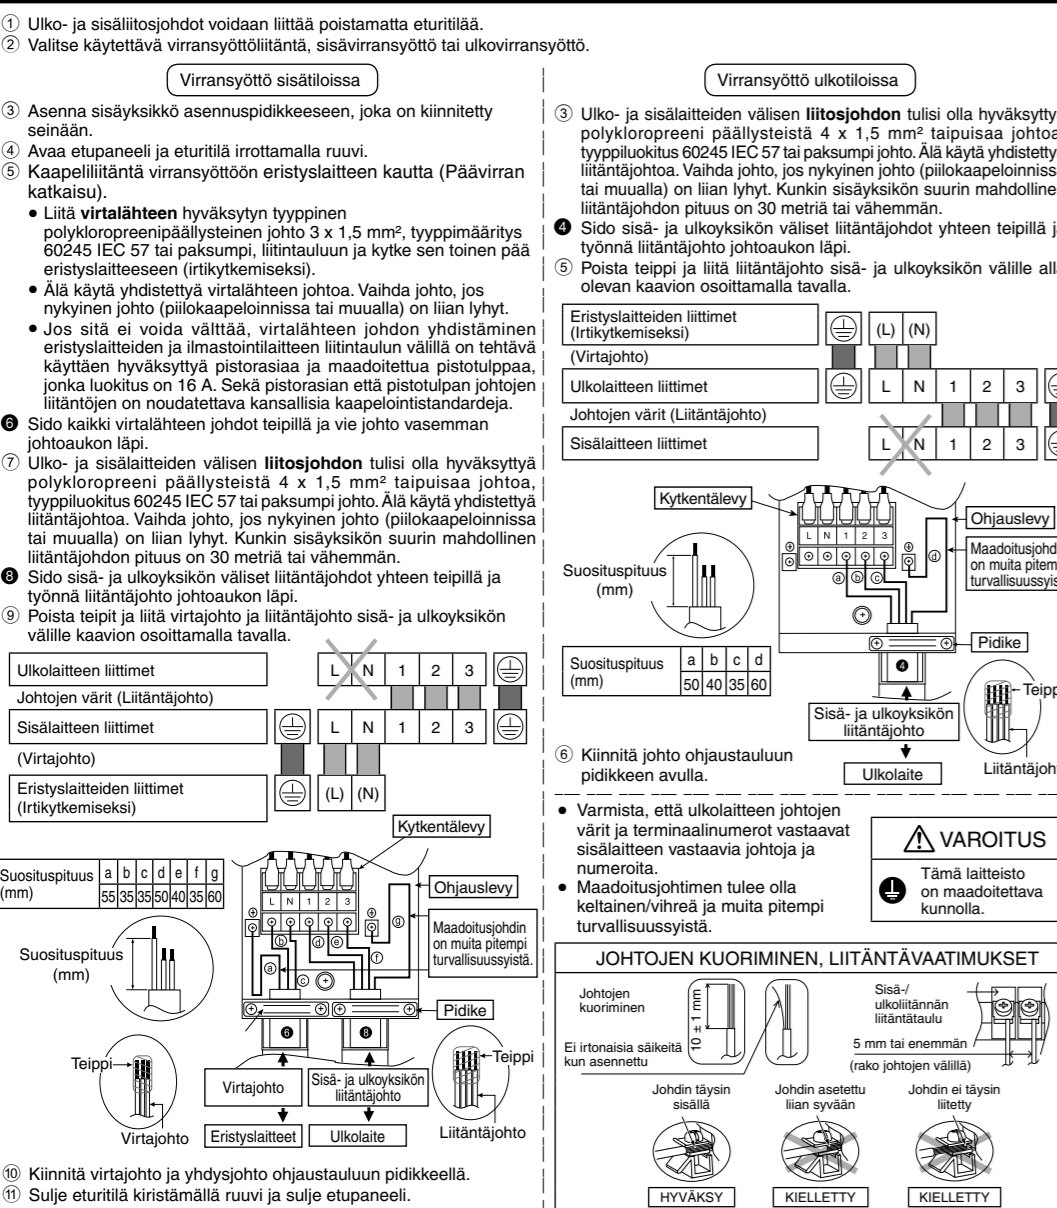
① Ulko- ja sisäliitosjohdot voidaan liittää poistamatta etuuritilää.
② Valitse käytettävä virransyöttöliitäntä, sisävirransyöttö tai ulkovirransyöttö.

Virransyöttö sisätiloissa

③ Asenna sisäyksikkö asennuspidikkeeseen, joka on kiinnitetty seinään.
④ Avaa etupaneeli ja eturitilä irrottamalla ruuvi.
⑤ Kaapeliliitäntä virransyöttöön eristyslaitteen kautta (Päävirran katkaisu).
• Liitä **virtalähteen** hyväksytyn tyyppinen polykloropreenipäällysteinen johto 3 x 1,5 mm², tyyppimääritys 60245 IEC 57 tai paksumpi, liitintauluun ja kytke sen toinen pää eristyslaitteeseen (irtikytkemiseksi).
• Älä käytä yhdistettyä virtalähteen johtoa. Vaihda johto, jos nykyinen johto (piilokaapeloinnissa tai muualla) on liian lyhyt.
• Jos sitä ei voida välttää, virtalähteen johdon yhdistäminen eristyslaitteen ja ilmastointilaitteen liitintaulun välillä on tehtävä käyttäen hyväksyttyä pistorasiaa ja maadoitettua pistotulppaa, jonka luokitus on 16 A. Sekä pistorasian että pistotulpan johtojen liitäntöjen on noudatettava kansallisia kaapelointistandardeja.
❻ Sido kaikki virtalähteen johdot teipillä ja vie johto vasemman johtoaukon läpi.
⑦ Ulko- ja sisälaitteiden välisen **liitosjohdon** tulisi olla hyväksyttyä polykloropreeni päällysteistä 4 x 1,5 mm² taipuisaa johtoa, tyyppiluokitus 60245 IEC 57 tai paksumpi johto. Älä käytä yhdistettyä liitäntäjohtoa. Vaihda johto, jos nykyinen johto (piilokaapeloinnissa tai muualla) on liian lyhyt. Kunkin sisäyksikön suurin mahdollinen liitäntäjohdon pituus on 30 metriä tai vähemmän.
❽ Sido sisä- ja ulkoyksikön väliset liitäntäjohdot yhteen teipillä ja työnnä liitäntäjohto johtoaukon läpi.
⑨ Poista teipit ja liitä virtajohto ja liitäntäjohto sisä- ja ulkoyksikön välille kaavion osoittamalla tavalla.

| Ulkolaitteen liittimet | L | N | 1 | 2 | 3 | ⏚ |
|---|---|---|---|---|---|---|
| Johtojen värit (Liitäntäjohto) | | | | | | |
| Sisälaitteen liittimet | ⏚ | L | N | 1 | 2 | 3 | ⏚ |
| (Virtajohto) | | | | | | |
| Eristyslaitteiden liittimet (Irtikytkemiseksi) | ⏚ | (L) | (N) | | | |

Kytkentälevy
| Suosituspituus (mm) | a | b | c | d | e | f | g |
|---|---|---|---|---|---|---|---|
| | 55 | 35 | 35 | 50 | 40 | 35 | 60 |

L N 1 2 3
Ohjauslevy
Maadoitusjohdin on muita pitempi turvallisuussyistä.
Suosituspituus (mm)
a b c d e f g
Pidike
Teippi
❻ ❽
Virtajohto
Sisä- ja ulkoyksikön liitäntäjohto
Teippi
Virtajohto
Eristyslaitteet
Ulkolaite
Liitäntäjohto

⑩ Kiinnitä virtajohto ja yhdysjohto ohjaustauluun pidikkeellä.
⑪ Sulje eturitilä kiristämällä ruuvi ja sulje etupaneeli.

Virransyöttö ulkotiloissa

③ Ulko- ja sisälaitteiden välisen **liitosjohdon** tulisi olla hyväksyttyä polykloropreeni päällysteistä 4 x 1,5 mm² taipuisaa johtoa, tyyppiluokitus 60245 IEC 57 tai paksumpi johto. Älä käytä yhdistettyä liitäntäjohtoa. Vaihda johto, jos nykyinen johto (piilokaapeloinnissa tai muualla) on liian lyhyt. Kunkin sisäyksikön suurin mahdollinen liitäntäjohdon pituus on 30 metriä tai vähemmän.
❹ Sido sisä- ja ulkoyksikön väliset liitäntäjohdot yhteen teipillä ja työnnä liitäntäjohto johtoaukon läpi.
⑤ Poista teippi ja liitä liitäntäjohto sisä- ja ulkoyksikön välille alla olevan kaavion osoittamalla tavalla.

| Eristyslaitteiden liittimet (Irtikytkemiseksi) | ⏚ | (L) | (N) | | | |
|---|---|---|---|---|---|---|
| (Virtajohto) | | | | | | |
| Ulkolaitteen liittimet | ⏚ | L | N | 1 | 2 | 3 | ⏚ |
| Johtojen värit (Liitäntäjohto) | | | | | | |
| Sisälaitteen liittimet | | L | N | 1 | 2 | 3 | ⏚ |

Kytkentälevy
L N 1 2 3
Ohjauslevy
Maadoitusjohdin on muita pitempi turvallisuussyistä.
Suosituspituus (mm)
a b c d
Pidike

| Suosituspituus (mm) | a | b | c | d |
|---|---|---|---|---|
| | 50 | 40 | 35 | 60 |

❹
Teippi
Sisä- ja ulkoyksikön liitäntäjohto
Ulkolaite
Liitäntäjohto

⑥ Kiinnitä johto ohjaustauluun pidikkeen avulla.

• Varmista, että ulkolaitteen johtojen värit ja terminaalinumerot vastaavat sisälaitteen vastaavia johtoja ja numeroita.
• Maadoitusjohtimen tulee olla keltainen/vihreä ja muita pitempi turvallisuussyistä.

VAROITUS
Tämä laitteisto on maadoitettava kunnolla.

JOHTOJEN KUORIMINEN, LIITÄNTÄVAATIMUKSET
Johtojen kuoriminen
10 ± 1 mm
Ei irtonaisia säikeitä kun asennettu
Sisä-/ ulkoliitännän liitäntätaulu
5 mm tai enemmän
(rako johtojen välillä)
Johdin täysin sisällä
Johdin asetettu liian syvään
Johdin ei täysin liitetty
HYVÄKSY
KIELLETTY
KIELLETTY